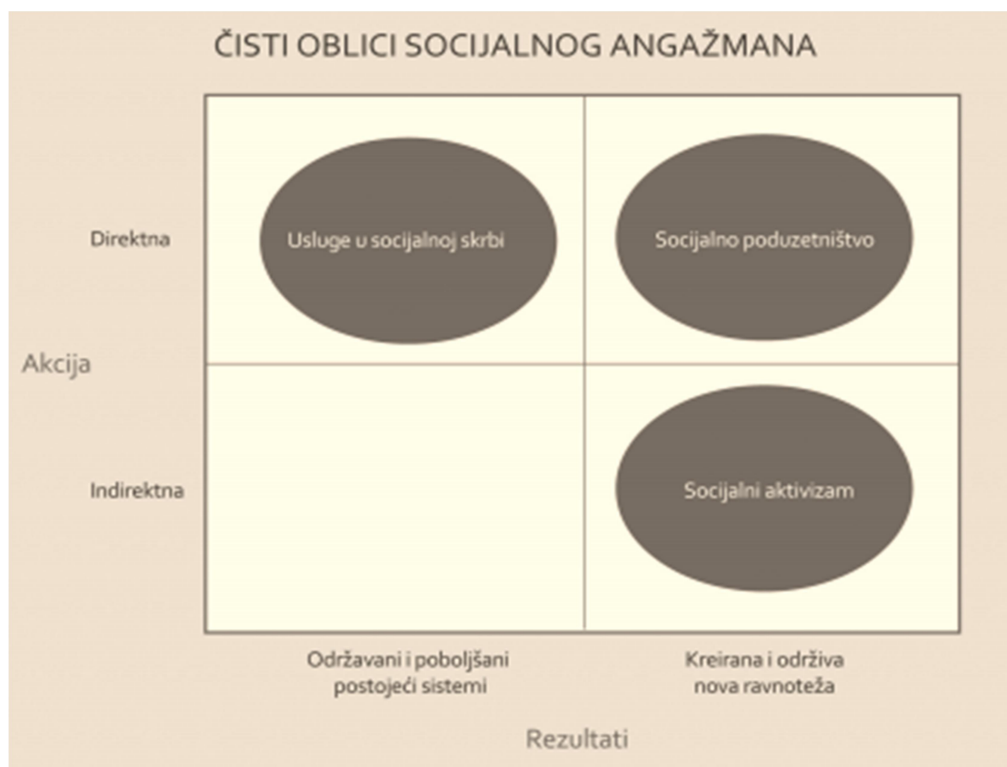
ČISTI OBLICI SOCIJALNOG ANGAŽMANA

Direktna

Usluge u socijalnoj skrbi

Socijalno poduzetništvo

Akcija

Indirektna

Socijalni aktivizam

Održavani i poboljšani postojeći sistemi

Kreirana i održiva nova ravnoteža

Rezultati